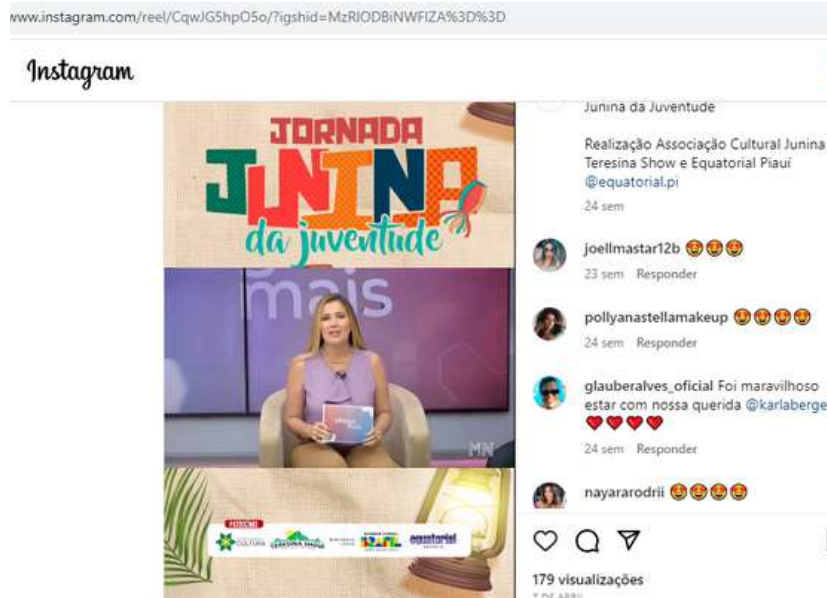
www.instagram.com/reel/CqwJG5hpO5o/?igshid=MzRlODBiNWFlZA%3D%3D

Instagram

JORNADA
JUNINA
da juventude

mais

MN

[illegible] CULTURA TERESINA SHOW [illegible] equatorial

Junina da Juventude

Realização Associação Cultural Junina Teresina Show e Equatorial Piauí @equatorial.pi

24 sem

joellmastar12b 😍😍😍
23 sem Responder

pollyanastellamakeup 😍😍😍😍
24 sem Responder

glauberalves_oficial Foi maravilhoso estar com nossa querida @karlaberge
❤️❤️❤️❤️
24 sem Responder

nayararodrii 😍😍😍😍

179 visualizações
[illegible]